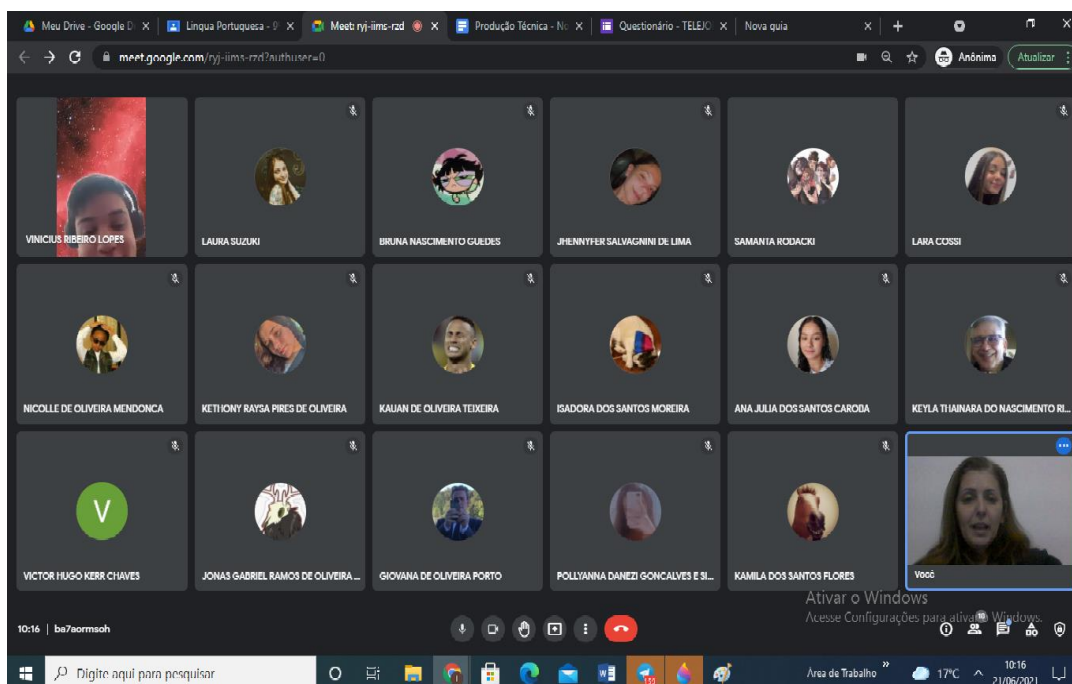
Meu Drive - Google D | Lingua Portuguesa - 9 | Meet: ryj-iims-rzd | Produção Técnica - N | Questionário - TELEJO | Nova guia

meet.google.com/ryj-iims-rzd?authuser=0

Anônima | Atualizar

VINICIUS RIBEIRO LOPES
LAURA SUZUKI
BRUNA NASCIMENTO GUEDES
JHENNYFER SALVAGNINI DE LIMA
SAMANTA RODACKI
LARA COSSI
NICOLLE DE OLIVEIRA MENDONCA
KETHONY RAYSA PIRES DE OLIVEIRA
KAUAN DE OLIVEIRA TEIXEIRA
ISADORA DOS SANTOS MOREIRA
ANA JULIA DOS SANTOS CARODA
KEYLA THAINARA DO NASCIMENTO RI...
V
VICTOR HUGO KERR CHAVES
JONAS GABRIEL RAMOS DE OLIVEIRA ...
GIOVANA DE OLIVEIRA PORTO
POLLYANNA DANEZI GONCALVES E SI...
KAMILA DOS SANTOS FLORES
Você

Ativar o Windows
Acesse Configurações para ativar o Windows.

10:16 | ba7aormsoh

Digite aqui para pesquisar
Área de Trabalho
17°C
10:16
21/06/2021